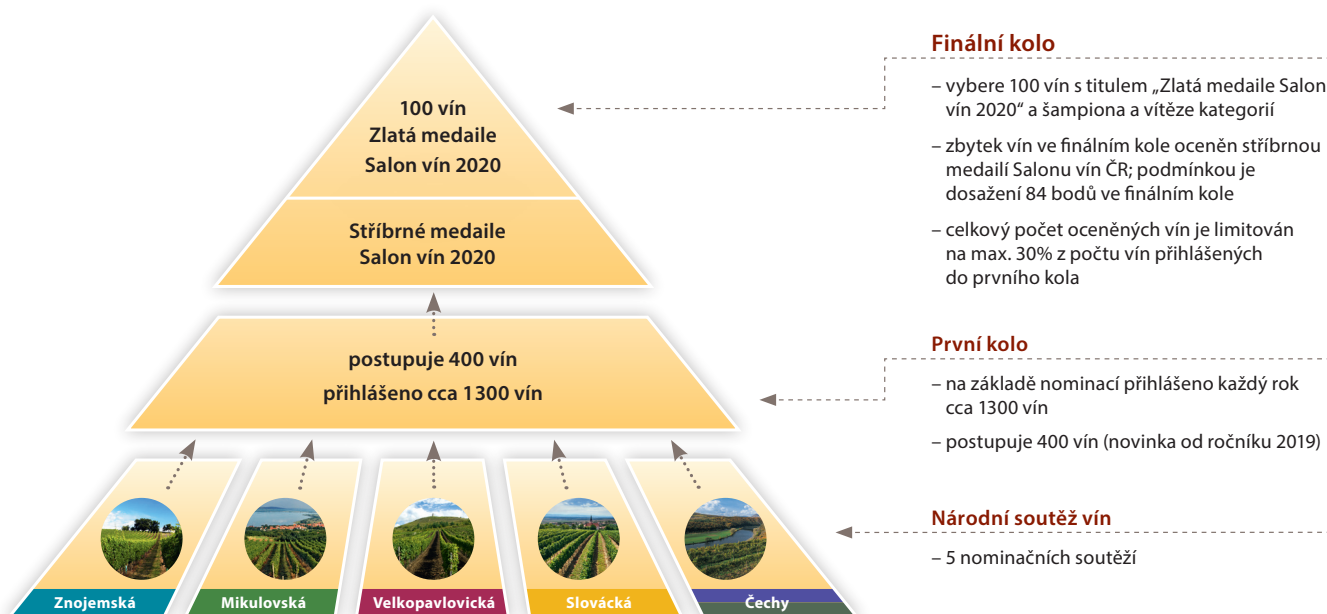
100 vín
Zlatá medaile
Salon vín 2020

Stříbrné medaile
Salon vín 2020

postupuje 400 vín
přihlášeno cca 1300 vín

Znojemská

Mikulovská

Velkopavlovická

Slovácká

Čechy

Finální kolo

– vybere 100 vín s titulem „Zlatá medaile Salon vín 2020" a šampiona a vítěze kategorií

– zbytek vín ve finálním kole oceněn stříbrnou medailí Salonu vín ČR; podmínkou je dosažení 84 bodů ve finálním kole

– celkový počet oceněných vín je limitován na max. 30% z počtu vín přihlášených do prvního kola

První kolo

– na základě nominací přihlášeno každý rok cca 1300 vín

– postupuje 400 vín (novinka od ročníku 2019)

Národní soutěž vín

– 5 nominačních soutěží